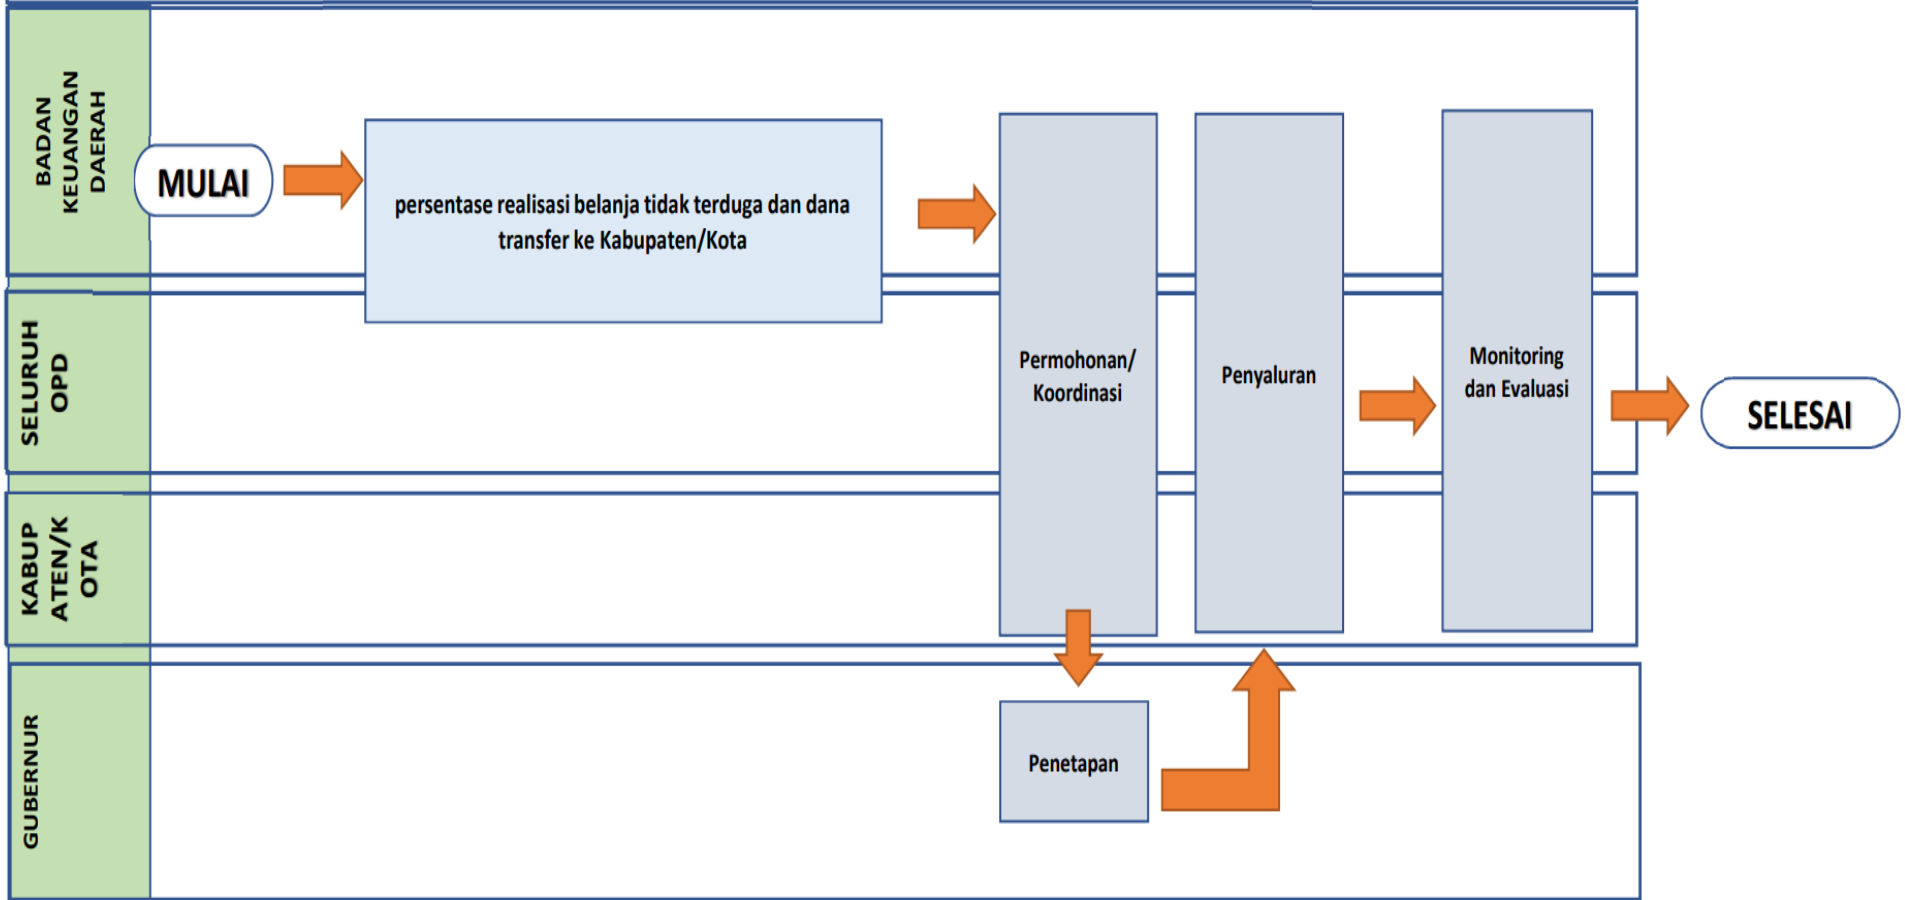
BADAN KEUANGAN DAERAH

MULAI

persentase realisasi belanja tidak terduga dan dana transfer ke Kabupaten/Kota

Permohonan/ Koordinasi

Penyaluran

Monitoring dan Evaluasi

SELESAI

SELURUH OPD

KABUP ATEN/K OTA

GUBERNUR

Penetapan